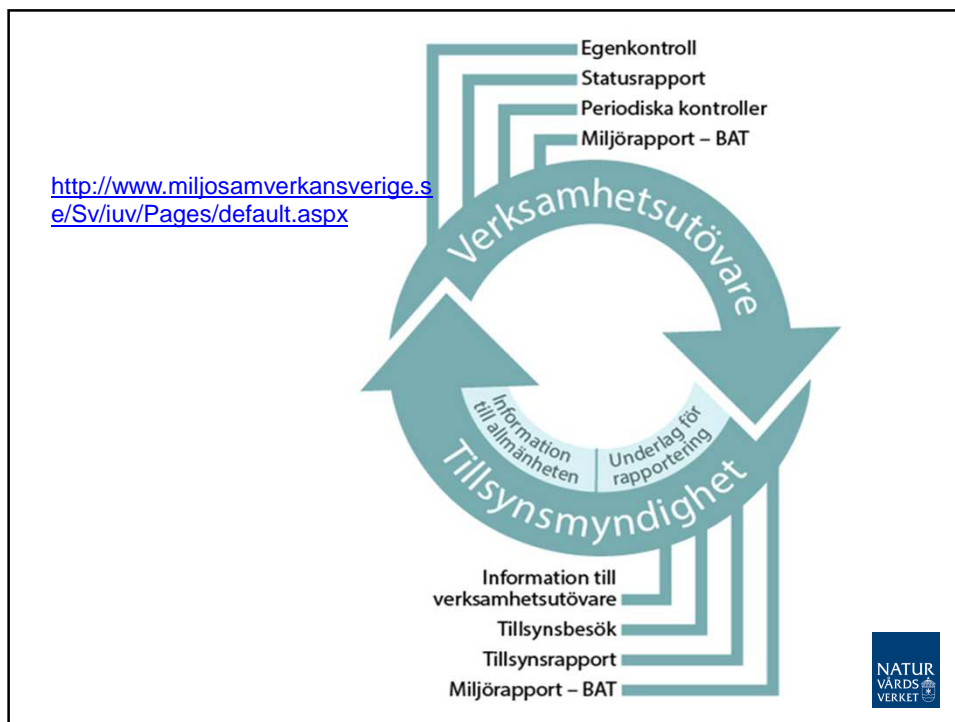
http://www.miljosamverkansverige.se/Sv/iuv/Pages/default.aspx

Egenkontroll
Statusrapport
Periodiska kontroller
Miljörapport – BAT

Verksamhetsutövare

Information till allmänheten
Underlag för rapportering

Tillsynsmyndighet

Information till verksamhetsutövare
Tillsynsbesök
Tillsynsrapport
Miljörapport – BAT

NATUR VÅRDS VERKET